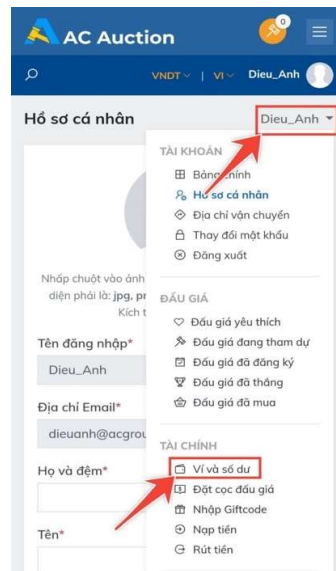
AC Auction

0

VNDT | VI Dieu_Anh

Hồ sơ cá nhân

Dieu_Anh

TÀI KHOẢN

Bảng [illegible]

Hồ sơ cá nhân

Địa chỉ vận chuyển

Thay đổi mật khẩu

Đăng xuất

ĐẤU GIÁ

Đấu giá yêu thích

Đấu giá đang tham dự

Đấu giá đã đăng ký

Đấu giá đã thắng

Đấu giá đã mua

TÀI CHÍNH

Ví và số dư

Đặt cọc đấu giá

Nhập Giftcode

Nạp tiền

Rút tiền

Nhấp chuột vào ảnh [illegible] diện phải là: jpg, pr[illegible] Kích t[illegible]

Tên đăng nhập*

Dieu_Anh

Địa chỉ Email*

dieuanh@acgrou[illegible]

Họ và đệm*

Tên*